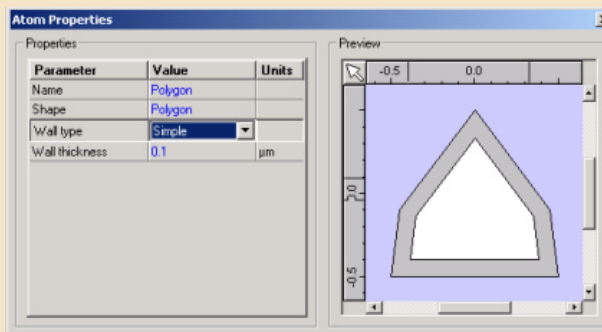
Atom Properties

Properties

| Parameter | Value | Units |
|---|---|---|
| Name | Polygon | |
| Shape | Polygon | |
| Wall type | Simple | |
| Wall thickness | 0.1 | µm |

Preview

-0.5

0.0

0.0

-0.5